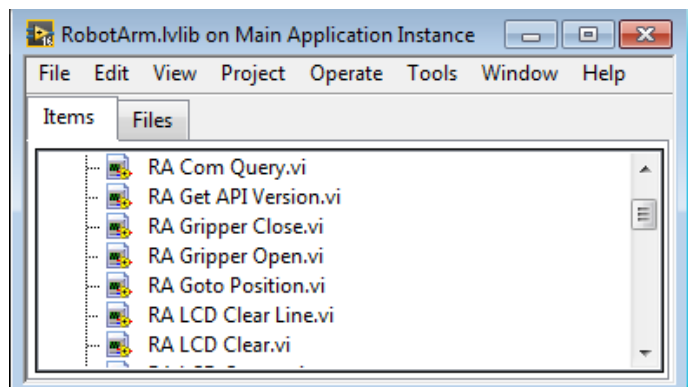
RobotArm.lvlib on Main Application Instance

File Edit View Project Operate Tools Window Help

Items Files

RA Com Query.vi
RA Get API Version.vi
RA Gripper Close.vi
RA Gripper Open.vi
RA Goto Position.vi
RA LCD Clear Line.vi
RA LCD Clear.vi
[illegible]